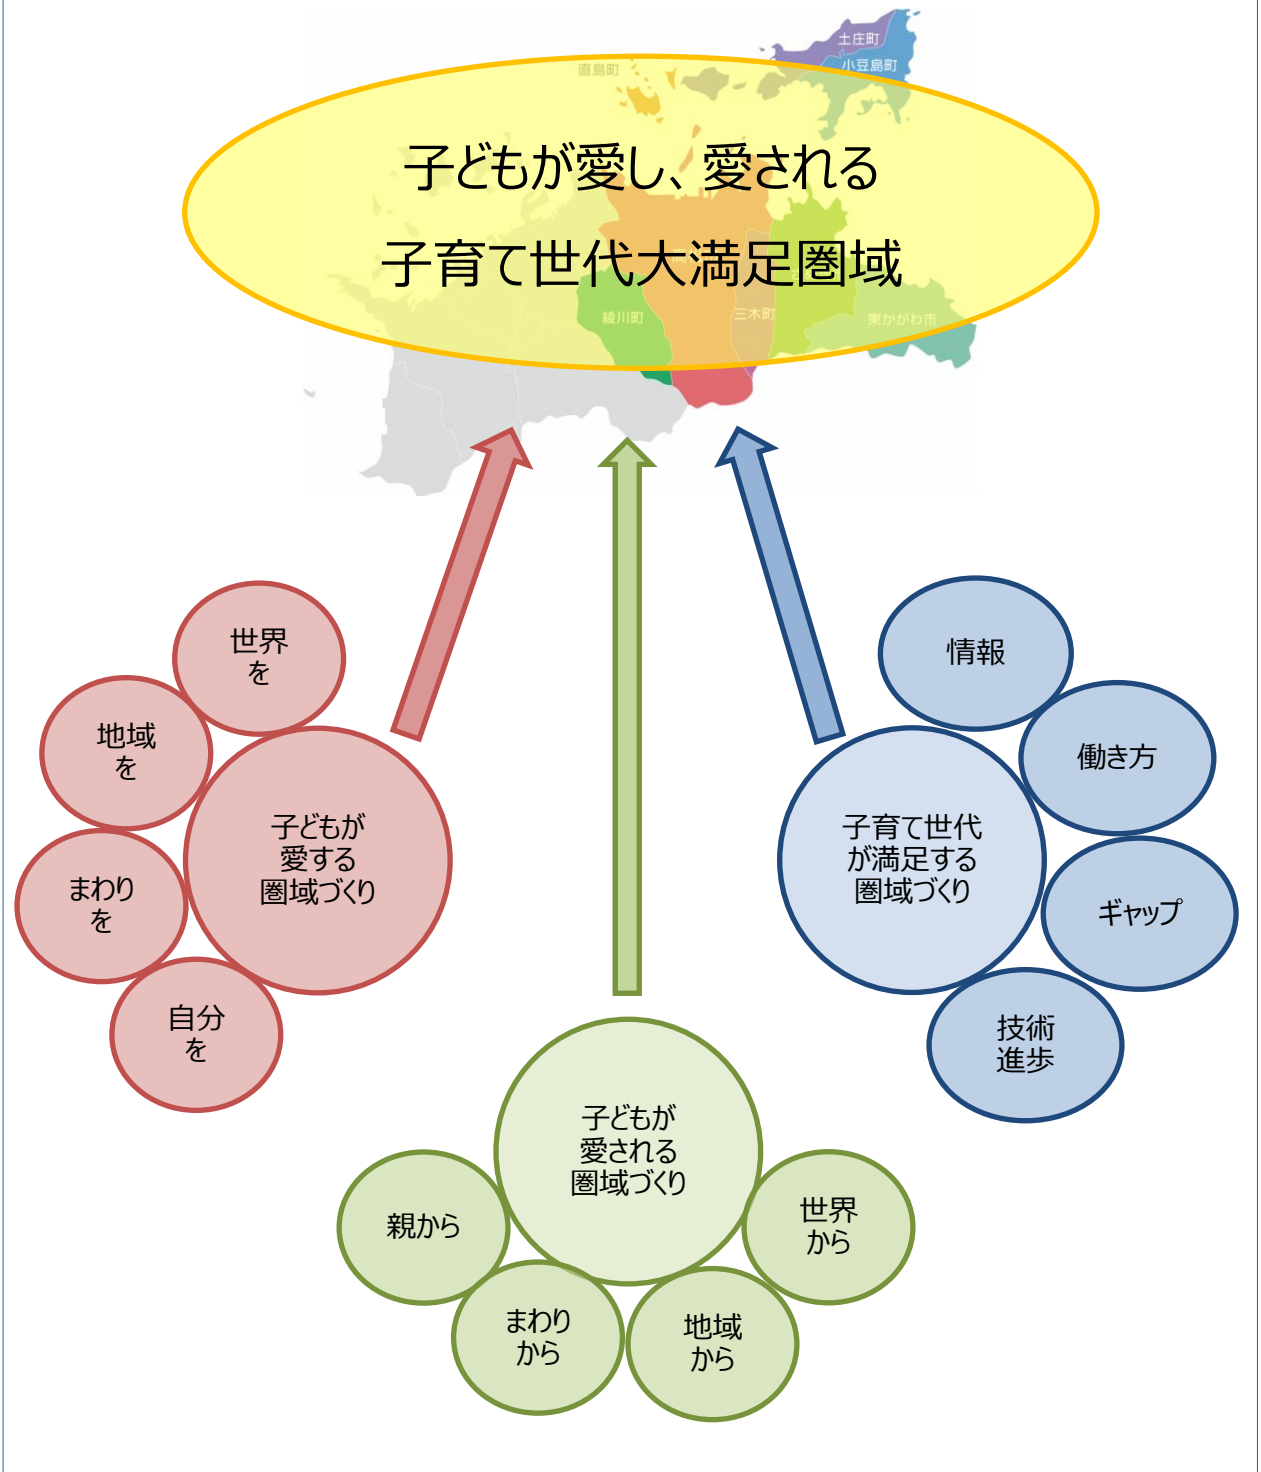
土庄町
小豆島町
直島町

子どもが愛し、愛される
子育て世代大満足圏域

綾川町
三木町
東かがわ市

世界を

地域を

まわりを

自分を

子どもが愛する圏域づくり

情報

働き方

ギャップ

技術進歩

子育て世代が満足する圏域づくり

子どもが愛される圏域づくり

親から

まわりから

地域から

世界から